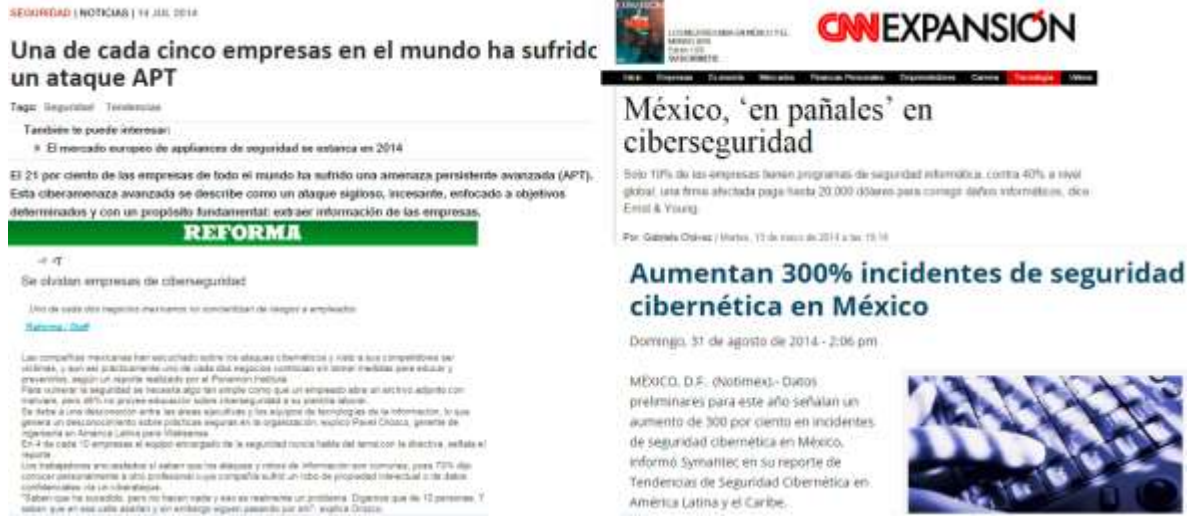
SEGURIDAD | NOTICIAS | 14 JUL 2014

Una de cada cinco empresas en el mundo ha sufrido un ataque APT

Tags: Seguridad Tendencias

También te puede interesar:

» El mercado europeo de appliances de seguridad se estanca en 2014

El 21 por ciento de las empresas de todo el mundo ha sufrido una amenaza persistente avanzada (APT). Esta ciberamenaza avanzada se describe como un ataque sigiloso, incesante, enfocado a objetivos determinados y con un propósito fundamental: extraer información de las empresas.

REFORMA

Se olvidan empresas de ciberseguridad

Uno de cada diez negocios mexicanos no concientizan de riesgos a empleados

Reforma / Staff

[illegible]

CNNEXPANSIÓN

México, 'en pañales' en ciberseguridad

Solo 10% de las empresas tienen programas de seguridad informática, contra 40% a nivel global; una firma afectada paga hasta 20,000 dólares para corregir daños informáticos, dice Ernst & Young.

Por: Gabriela Chávez | Martes, 11 de marzo de 2014 a las 15:16

Aumentan 300% incidentes de seguridad cibernética en México

Domingo, 31 de agosto de 2014 - 2:06 pm

MÉXICO, D.F. (Notimex).- Datos preliminares para este año señalan un aumento de 300 por ciento en incidentes de seguridad cibernética en México, informó Symantec en su reporte de Tendencias de Seguridad Cibernética en América Latina y el Caribe.